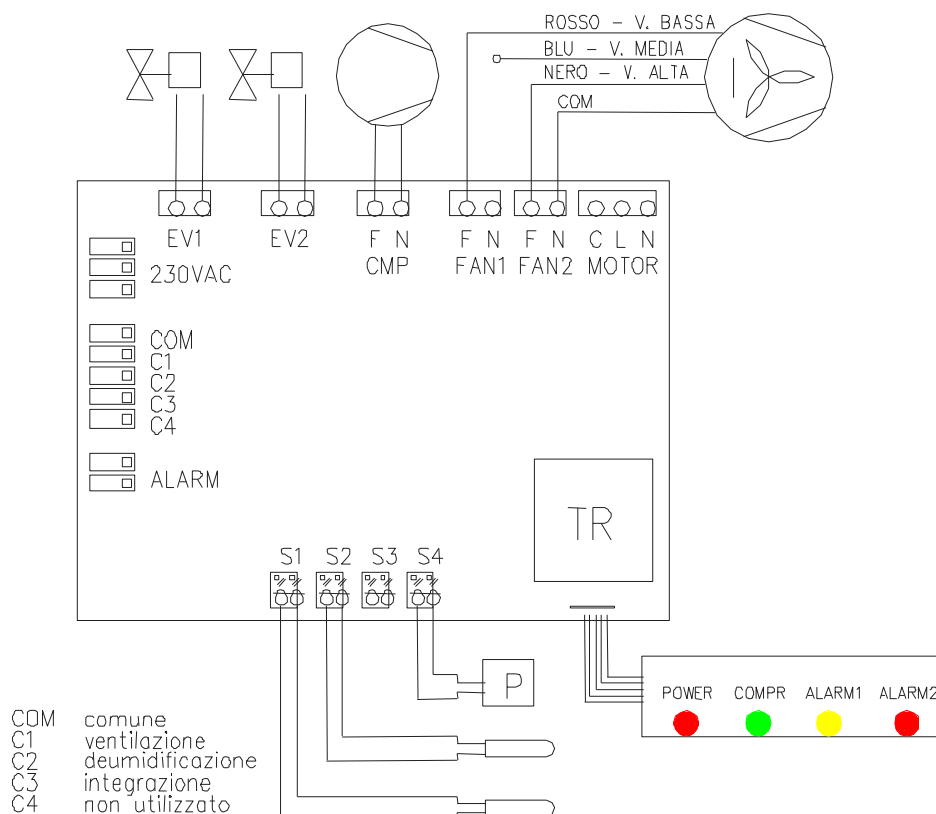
ROSSO - V. BASSA
BLU - V. MEDIA
NERO - V. ALTA
COM

EV1 EV2 F N CMP F N FAN1 F N FAN2 C L N MOTOR

230VAC

COM
C1
C2
C3
C4

ALARM

TR

S1 S2 S3 S4

P

POWER COMPR ALARM1 ALARM2

COM comune
C1 ventilazione
C2 deumidificazione
C3 integrazione
C4 non utilizzato